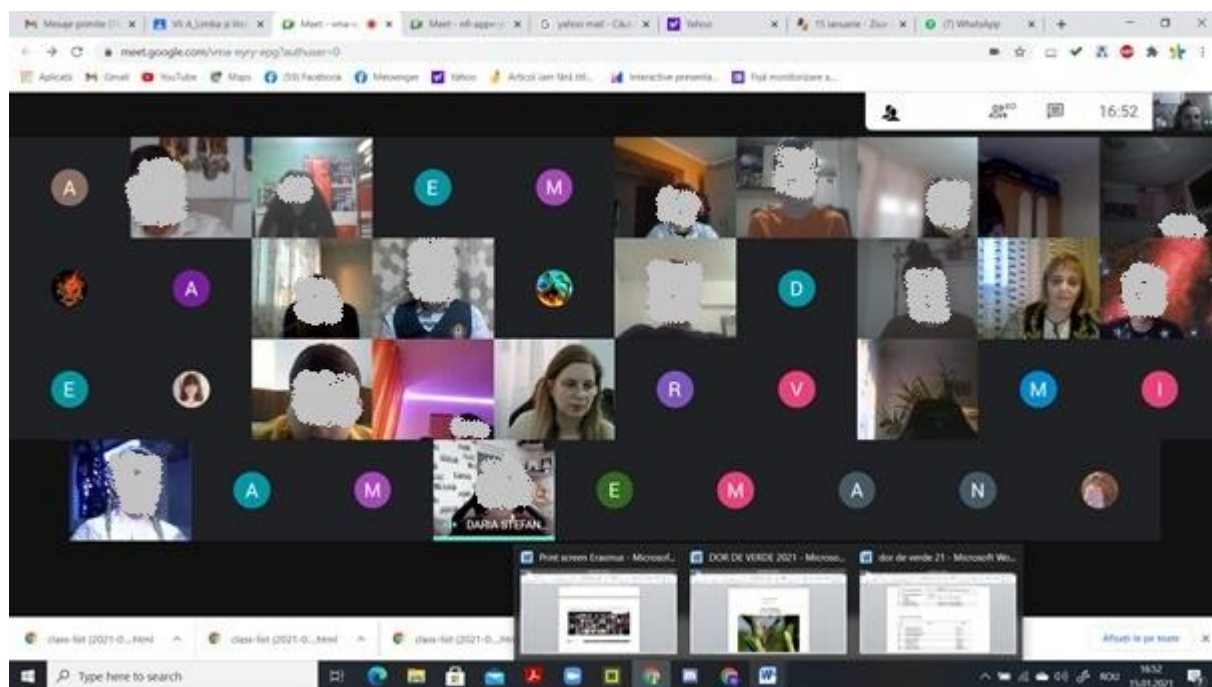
Mesaje primite (1) × VI A Limba și litr × Meet - vma-c × Meet - nfr-appv × yahoo mail - Căut × Yahoo × 15 ianuarie - Zoo × (7) WhatsApp ×

meet.google.com/vma-eyry-epg?authuser=0

Aplicații Gmail YouTube Maps (59) Facebook Messenger Yahoo Articol iam fără titl... Interactive presenta... Fișă monitorizare a...

16:52

A E M A D E R V M I A M E M A N

DARIA STEFAN...

Print screen Erasmus - Microsof... DOR DE VERDE 2021 - Microso... dor de verde 21 - Microsoft Wo...

class-list (2021-0....html class-list (2021-0....html class-list (2021-0....html

Afișați le pe toate

Type here to search

ROU 16:52 15.01.2021